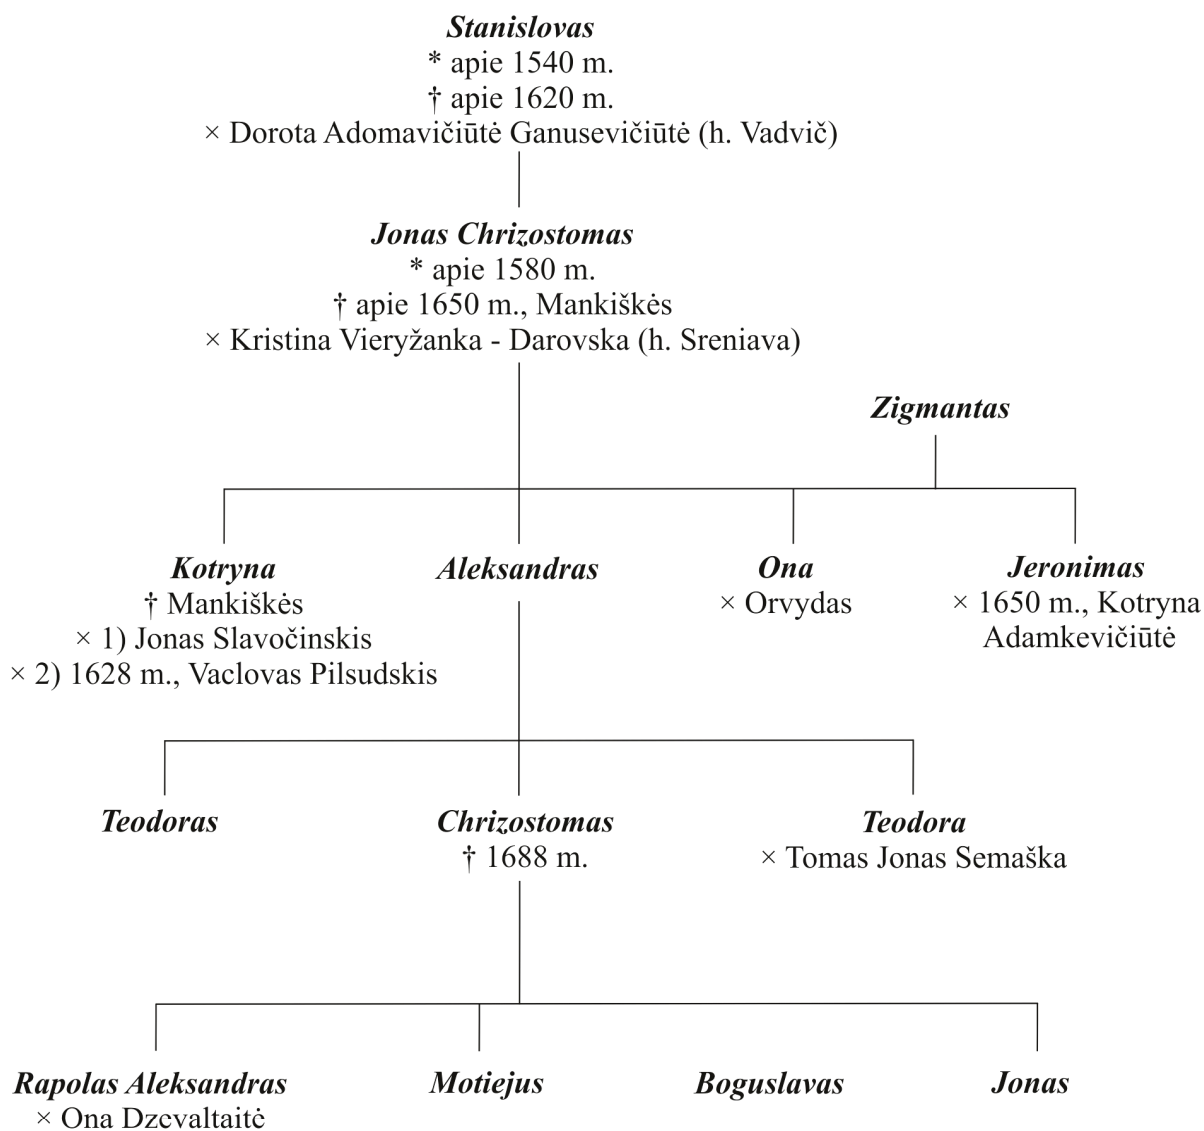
***Stanislovas***
\* apie 1540 m.
† apie 1620 m.
× Dorota Adomavičiūtė Ganusevičiūtė (h. Vadvič)

***Jonas Chrizostomas***
\* apie 1580 m.
† apie 1650 m., Mankiškės
× Kristina Vieryžanka - Darovska (h. Sreniava)

***Zigmantas***

***Kotryna***
† Mankiškės
× 1) Jonas Slavočinskis
× 2) 1628 m., Vaclovas Pilsudskis

***Aleksandras***

***Ona***
× Orvydas

***Jeronimas***
× 1650 m., Kotryna Adamkevičiūtė

***Teodoras***

***Chrizostomas***
† 1688 m.

***Teodora***
× Tomas Jonas Semaška

***Rapolas Aleksandras***
× Ona Dzcvaltaitė

***Motiejus***

***Boguslavas***

***Jonas***